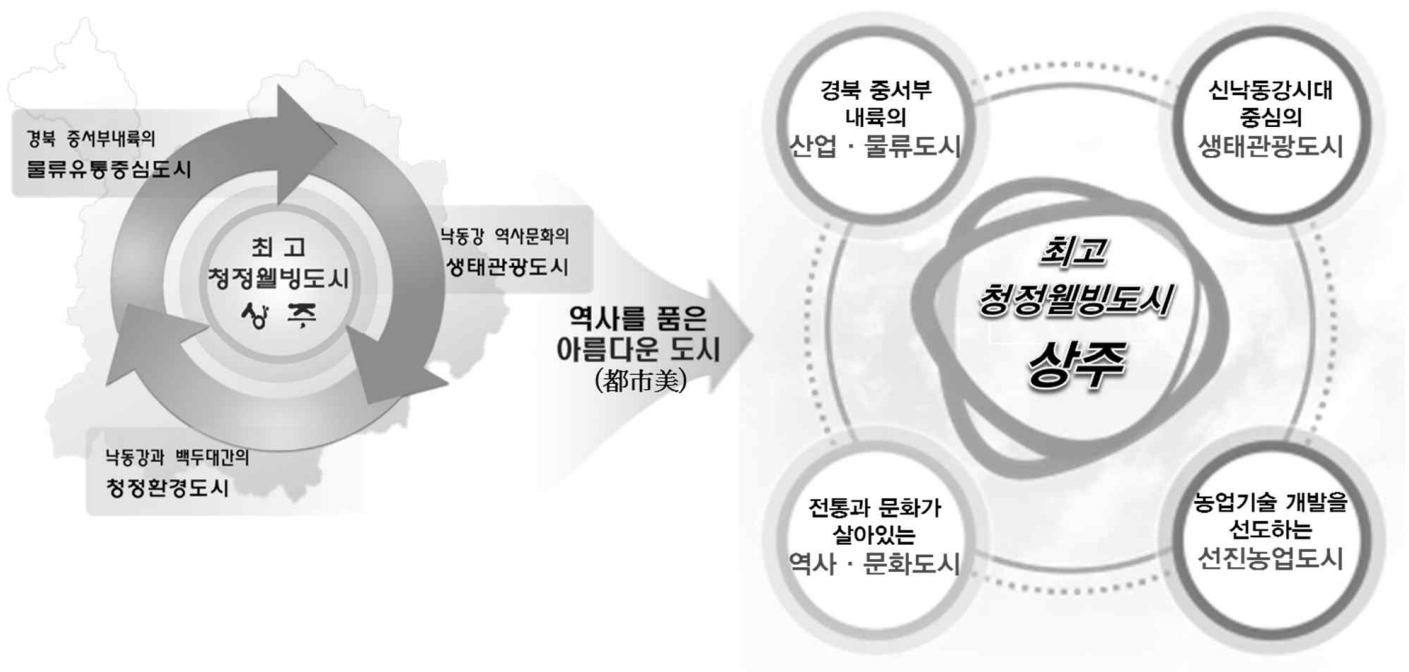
경북 중서부내륙의
물류유통중심도시

최고
청정웰빙도시
상주

낙동강 역사문화의
생태관광도시

낙동강과 백두대간의
청정환경도시

역사를 품은
아름다운 도시
(都市美)

경북 중서부
내륙의
산업 · 물류도시

신낙동강시대
중심의
생태관광도시

최고
청정웰빙도시
상주

전통과 문화가
살아있는
역사 · 문화도시

농업기술 개발을
선도하는
선진농업도시